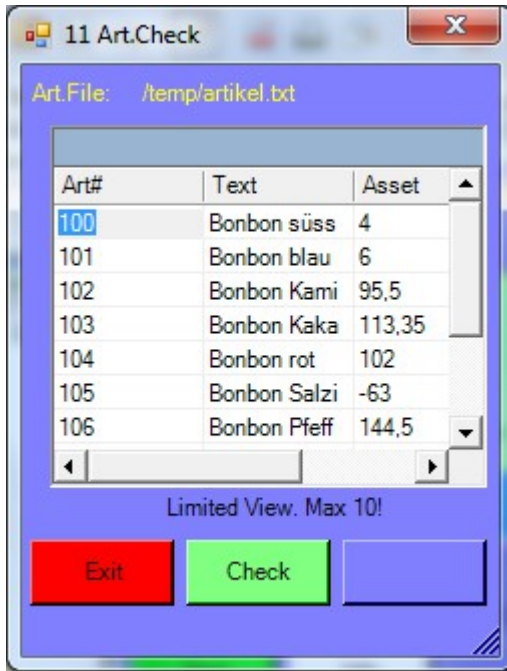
11 Art.Check

Art.File: /temp/artikel.txt

| Art# | Text | Asset |
|---|---|---|
| 100 | Bonbon süss | 4 |
| 101 | Bonbon blau | 6 |
| 102 | Bonbon Kami | 95,5 |
| 103 | Bonbon Kaka | 113,35 |
| 104 | Bonbon rot | 102 |
| 105 | Bonbon Salzi | -63 |
| 106 | Bonbon Pfeff | 144,5 |

Limited View. Max 10!

Exit
Check